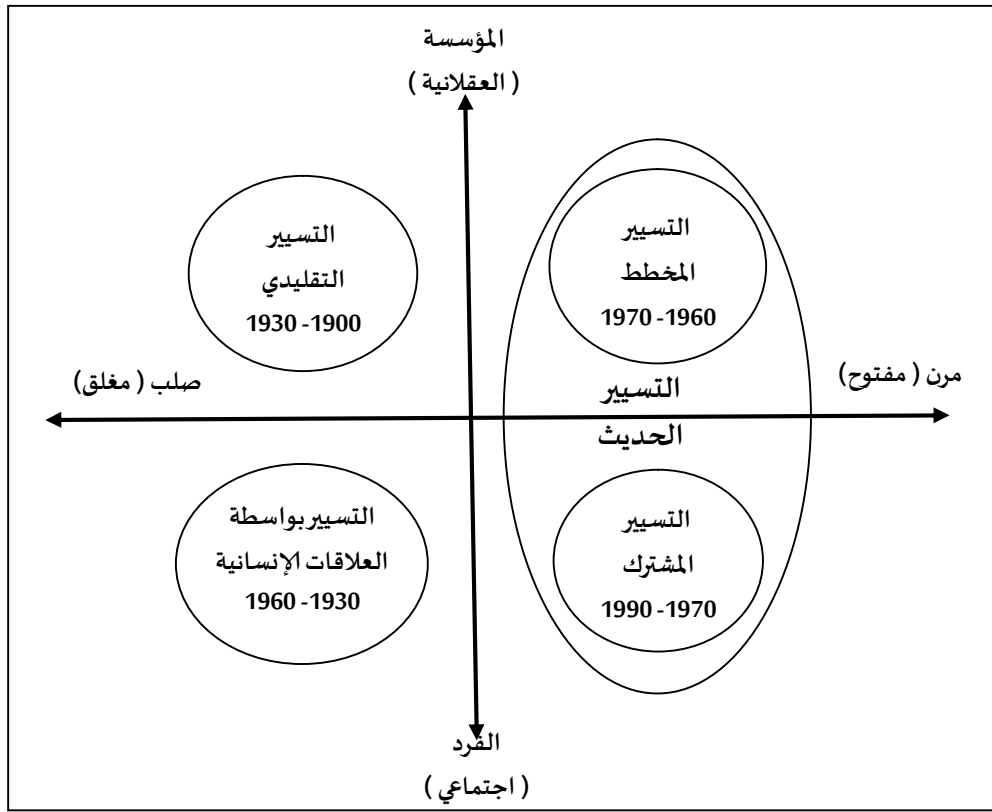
المؤسسة
( العقلانية )

التسيير
التقليدي
1930 -1900

التسيير
المخطط
1970 -1960

صلب ( مغلق )

التسيير
الحديث

مرن ( مفتوح )

التسيير بواسطة
العلاقات الإنسانية
1960 -1930

التسيير
المشترك
1990 -1970

الفرد
( اجتماعي )